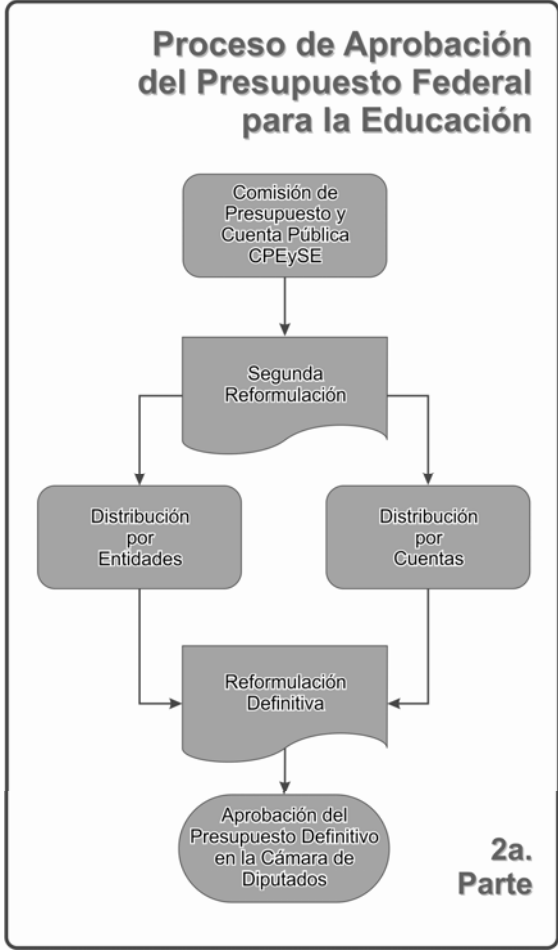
Proceso de Aprobación del Presupuesto Federal para la Educación

Comisión de Presupuesto y Cuenta Pública CPEySE

Segunda Reformulación

Distribución por Entidades

Distribución por Cuentas

Reformulación Definitiva

Aprobación del Presupuesto Definitivo en la Cámara de Diputados

2a. Parte